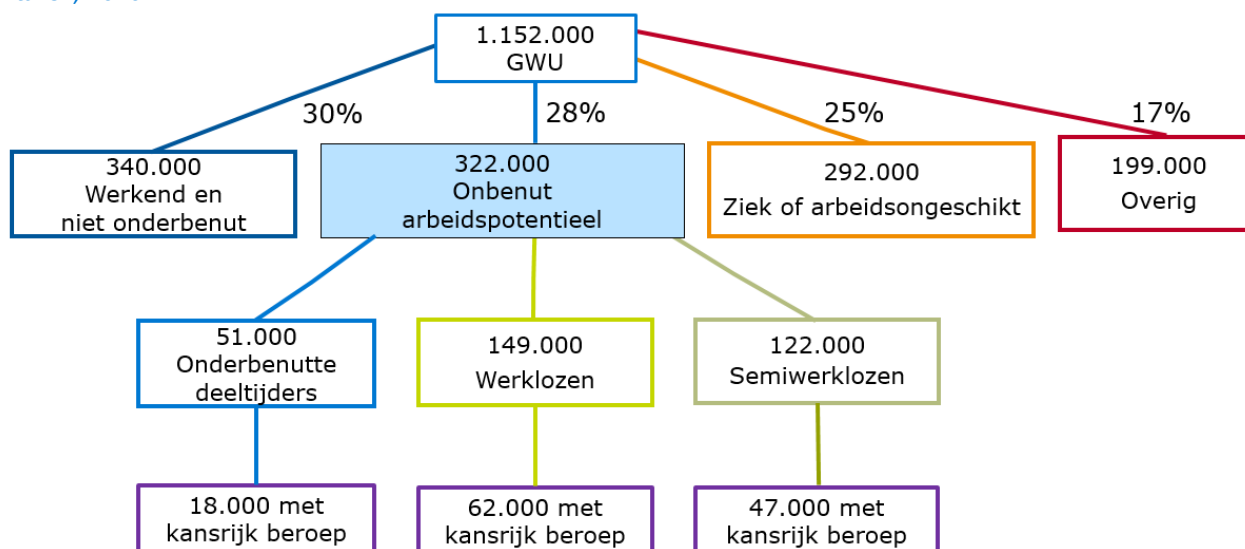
1.152.000
GWU

30%

28%

25%

17%

340.000
Werkend en
niet onderbenut

322.000
Onbenut
arbeidspotentieel

292.000
Ziek of arbeidsongeschikt

199.000
Overig

51.000
Onderbenutte
deeltijders

149.000
Werklozen

122.000
Semiwerklozen

18.000 met
kansrijk beroep

62.000 met
kansrijk beroep

47.000 met
kansrijk beroep